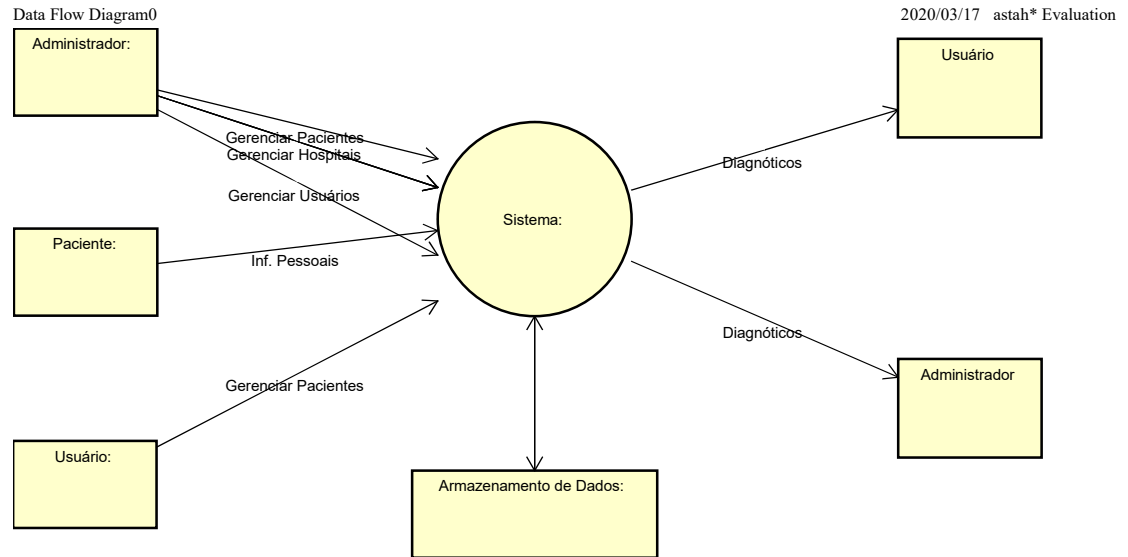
Data Flow Diagram0

2020/03/17 astah* Evaluation

Administrador:

Gerenciar Pacientes
Gerenciar Hospitais

Gerenciar Usuários

Paciente:

Inf. Pessoais

Usuário:

Gerenciar Pacientes

Sistema:

Usuário

Diagnósticos

Diagnósticos

Administrador

Armazenamento de Dados: